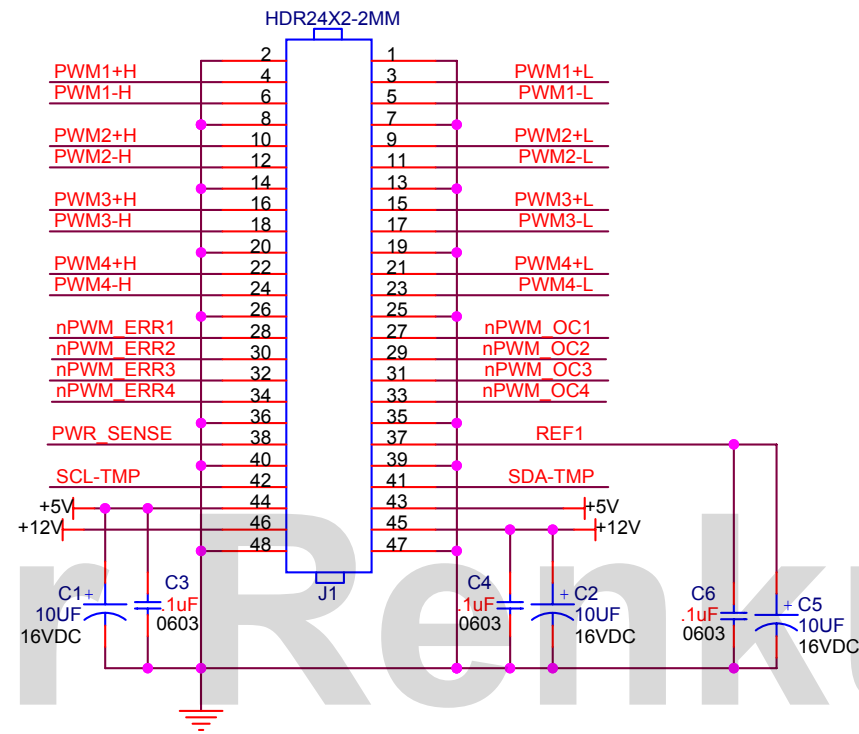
HDR24X2-2MM

| Left signal | Pin | Pin | Right signal |
|---|---|---|---|
| | 2 | 1 | |
| PWM1+H | 4 | 3 | PWM1+L |
| PWM1-H | 6 | 5 | PWM1-L |
| | 8 | 7 | |
| PWM2+H | 10 | 9 | PWM2+L |
| PWM2-H | 12 | 11 | PWM2-L |
| | 14 | 13 | |
| PWM3+H | 16 | 15 | PWM3+L |
| PWM3-H | 18 | 17 | PWM3-L |
| | 20 | 19 | |
| PWM4+H | 22 | 21 | PWM4+L |
| PWM4-H | 24 | 23 | PWM4-L |
| | 26 | 25 | |
| nPWM_ERR1 | 28 | 27 | nPWM_OC1 |
| nPWM_ERR2 | 30 | 29 | nPWM_OC2 |
| nPWM_ERR3 | 32 | 31 | nPWM_OC3 |
| nPWM_ERR4 | 34 | 33 | nPWM_OC4 |
| | 36 | 35 | |
| PWR_SENSE | 38 | 37 | REF1 |
| | 40 | 39 | |
| SCL-TMP | 42 | 41 | SDA-TMP |
| +5V | 44 | 43 | +5V |
| +12V | 46 | 45 | +12V |
| | 48 | 47 | |

J1

C1 + 10UF 16VDC
C3 .1uF 0603
C4 .1uF 0603
C2 + 10UF 16VDC
C6 .1uF 0603
C5 + 10UF 16VDC

rRenku